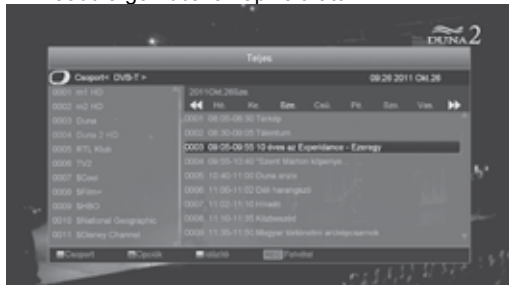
DUNA 2

Teljes

Csoport< DVB-T >

09:26 2011 Okt.26

0001 m1 HD
0002 m2 HD
0003 Duna
0004 Duna 2 HD
0005 RTL Klub
0006 TV2
0007 $Cool
0008 $Film+
0009 $HBO
0010 $National Geographic
0011 $Disney Channel

2011Okt.26Sze

Hé. Ke. Sze. Csü. Pé. Szo. Vas.

0001 08:05-08:30 Térkép
0002 08:30-09:05 Talentum
0003 09:05-09:55 10 éves az Experidance - Ezeregy
0004 09:55-10:40 "Szent Márton köpenye..."
0005 10:40-11:00 Duna anzix
0006 11:00-11:02 Déli harangszó
0007 11:02-11:10 Híradó
0008 11:10-11:35 Közbeszéd
0009 11:35-11:50 Magyar történelmi arcképcsarnok

Csoport
Opciók
Idősáv
Fohdtel